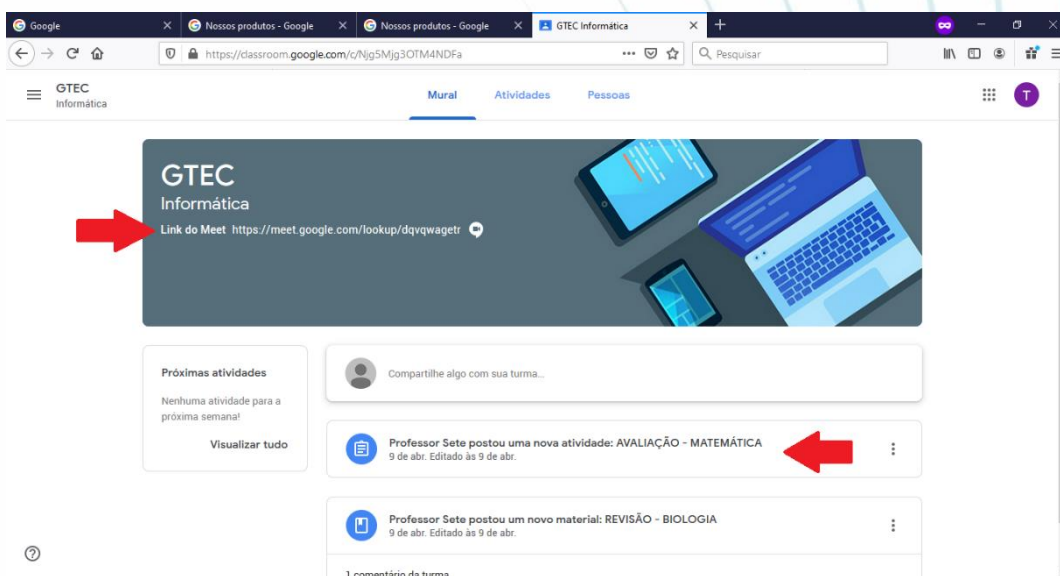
Google × Nossos produtos - Google × Nossos produtos - Google × GTEC Informática × +

https://classroom.google.com/c/Njg5Mjg3OTM4NDFa ··· Pesquisar

GTEC
Informática

Mural Atividades Pessoas

T

GTEC
Informática
Link do Meet https://meet.google.com/lookup/dqvqwagetr

Próximas atividades
Nenhuma atividade para a próxima semana!
Visualizar tudo

Compartilhe algo com sua turma...

Professor Sete postou uma nova atividade: AVALIAÇÃO - MATEMÁTICA
9 de abr. Editado às 9 de abr.

Professor Sete postou um novo material: REVISÃO - BIOLOGIA
9 de abr. Editado às 9 de abr.

1 comentário da turma